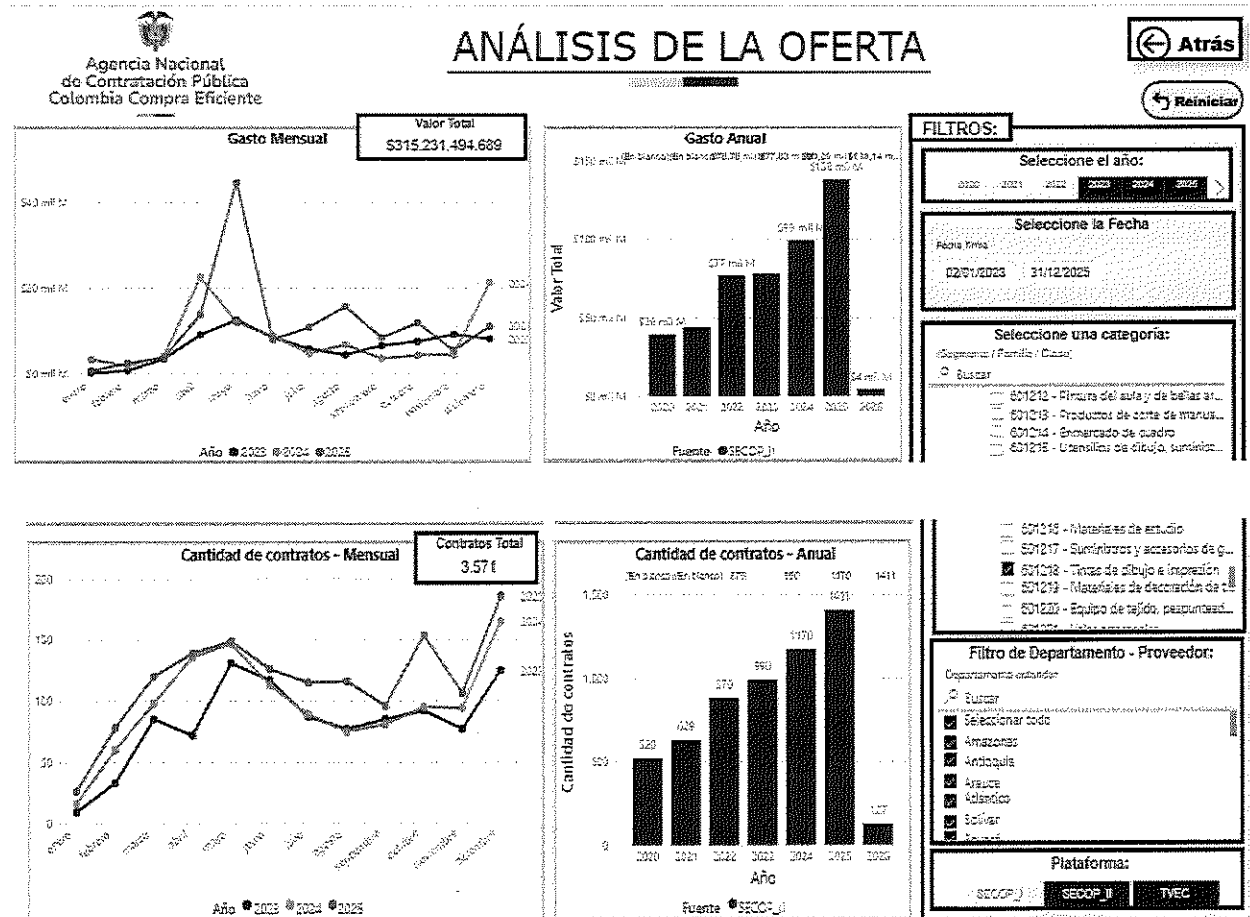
Agencia Nacional de Contratación Pública Colombia Compra Eficiente

ANÁLISIS DE LA OFERTA

Atrás

Reiniciar

Gasto Mensual

Valor Total
$315.231.494.689

$40 mil M
$20 mil M
$0 mil M

enero febrero marzo abril mayo junio julio agosto septiembre octubre noviembre diciembre

Año ● 2023 ● 2024 ● 2025

Gasto Anual

$150 mil M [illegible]

$100 mil M
$50 mil M
$0 mil M

Valor Total

$36 mil M
$77 mil M
$99 mil M
$138 mil M
$4 mil M

2020 2021 2022 2023 2024 2025 2026

Año

Fuente ● SECOP_II

FILTROS:

Seleccione el año:
2020 2021 2022 2023 2024 2025

Seleccione la Fecha
Fecha firma
02/01/2023 31/12/2025

Seleccione una categoría:
(Segmento / Familia / Clase)
Buscar
601212 - Pintura del aula y de bellas ar...
601213 - Productos de corte de manua...
601214 - Enmarcado de cuadro
601215 - Utensilios de dibujo, suminis...

Cantidad de contratos - Mensual

Contratos Total
3.57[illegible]

200
150
100
50
0

enero febrero marzo abril mayo junio julio agosto septiembre octubre noviembre diciembre

Año ● 2023 ● 2024 ● 2025

Cantidad de contratos - Anual

(En blanco) (En blanco) 879 990 1170 1411

1,500
1,000
500
0

Cantidad de contratos

520
629
879
990
1170
1411
127

2020 2021 2022 2023 2024 2025 2026

Año

Fuente ● SECOP_II

601216 - Materiales de estudio
601217 - Suministros y accesorios de g...
601218 - Tintas de dibujo e impresión
601219 - Materiales de decoración de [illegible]
601220 - Equipo de tejido, pespuntead...

Filtro de Departamento - Proveedor:
Departamento estandar
Buscar
Seleccionar todo
Amazonas
Antioquia
Arauca
Atlántico
Bolívar

Plataforma:
SECOP_I SECOP_II TVEC